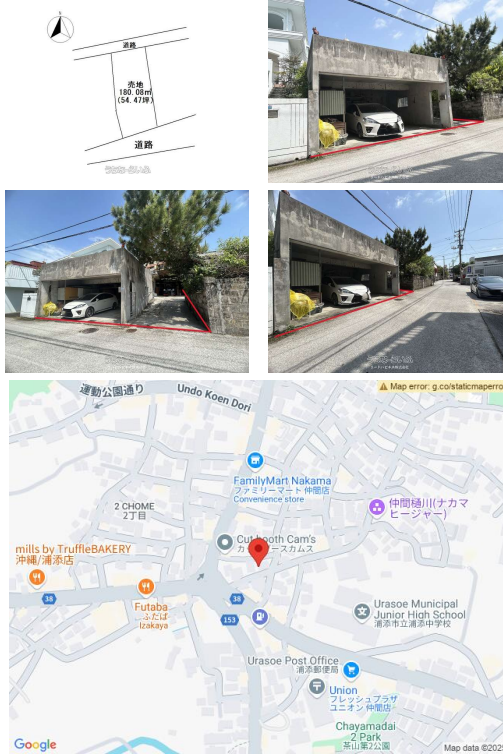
N

道路

売地
180.08m²
(54.47坪)

道路

運動公園通り

Undo Koen Dori

Map error: g.co/staticmaperro

FamilyMart Nakama
ファミリーマート 仲間店
Convenience store

仲間樋川(ナカマヒージャー)

2 CHOME
2丁目

mills by TruffleBAKERY
沖縄/浦添店

Cut booth Cam's
カ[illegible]ースカムス

38

Futaba
ふたば
Izakaya

38

153

Urasoe Municipal Junior High School
浦添市立浦添中学校

Urasoe Post Office
浦添郵便局

Union
フレッシュプラザ ユニオン 仲間店

Chayamadai 2 Park
茶山第2公園

Google

Map data ©202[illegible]